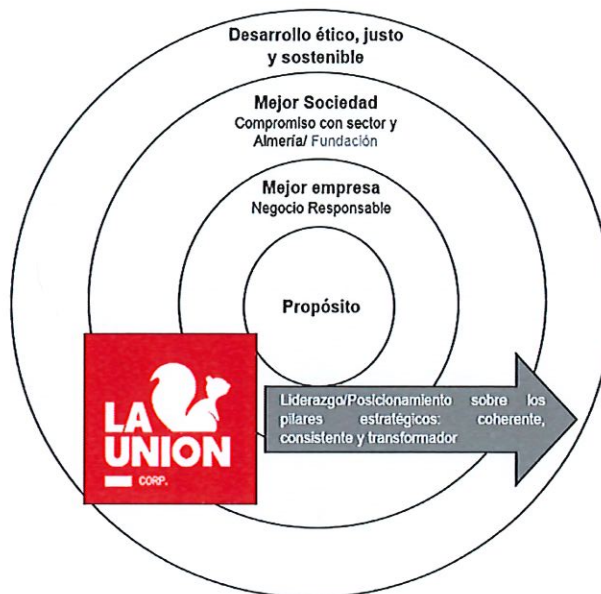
Desarrollo ético, justo y sostenible

Mejor Sociedad
Compromiso con sector y Almería/ Fundación

Mejor empresa
Negocio Responsable

Propósito

LA UNION
CORP.

Liderazgo/Posicionamiento sobre los pilares estratégicos: coherente, consistente y transformador